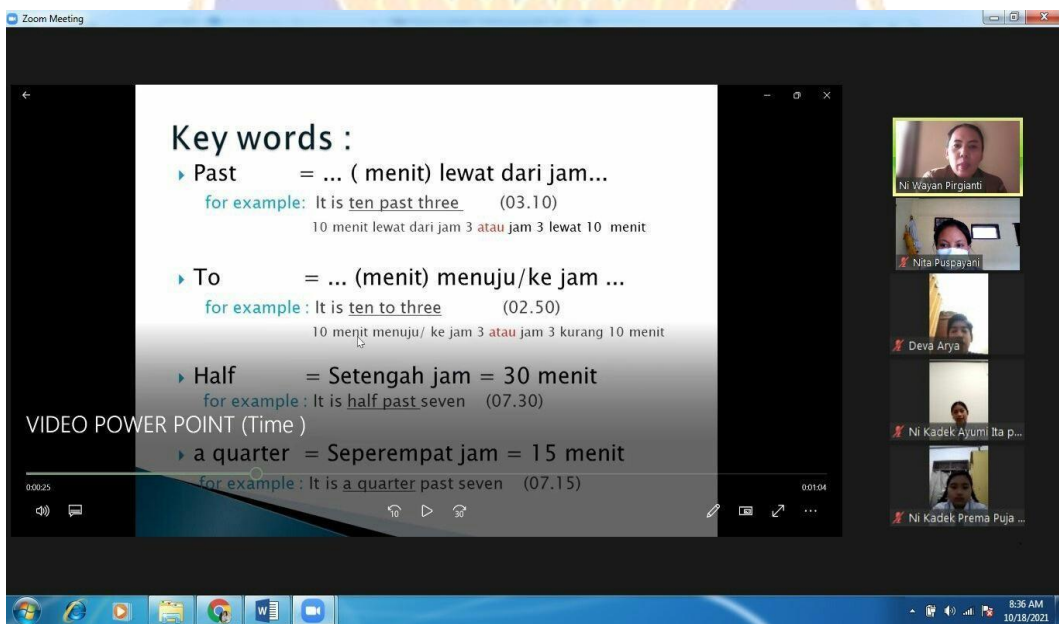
Zoom Meeting

Key words :

Past = ... ( menit) lewat dari jam...

for example: It is ten past three (03.10)

10 menit lewat dari jam 3 atau jam 3 lewat 10 menit

To = ... (menit) menuju/ke jam ...

for example : It is ten to three (02.50)

10 menit menuju/ ke jam 3 atau jam 3 kurang 10 menit

Half = Setengah jam = 30 menit

for example : It is half past seven (07.30)

VIDEO POWER POINT (Time )

a quarter = Seperempat jam = 15 menit

for example : It is a quarter past seven (07.15)

0:00:25

0:01:04

Ni Wayan Pirgianti

Nita Puspayani

Deva Arya

Ni Kadek Ayumi Ita p...

Ni Kadek Prema Puja ...

8:36 AM
10/18/2021